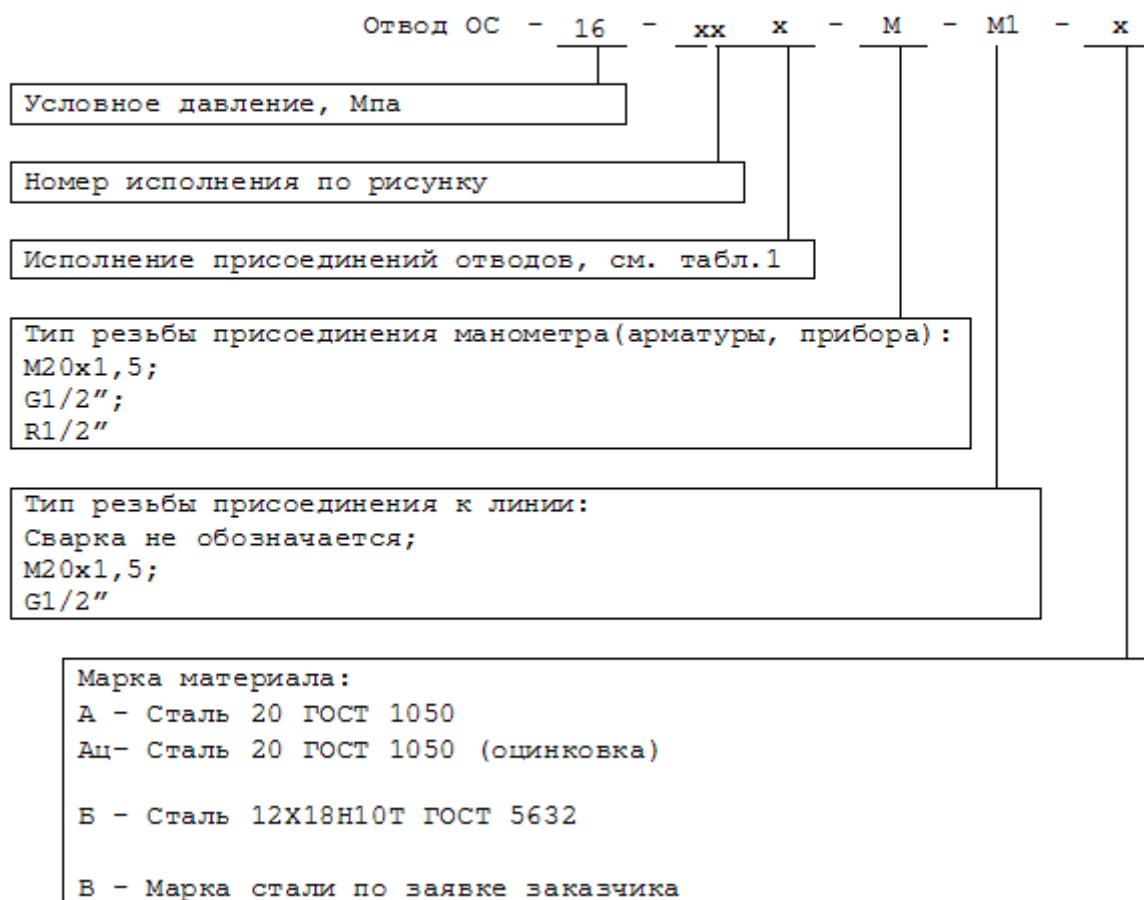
Отвод ОС - 16 - xx x - M - M1 - x

Условное давление, Мпа

Номер исполнения по рисунку

Исполнение присоединений отводов, см. табл.1

Тип резьбы присоединения манометра(арматуры, прибора):
M20x1,5;
G1/2";
R1/2"

Тип резьбы присоединения к линии:
Сварка не обозначается;
M20x1,5;
G1/2"

Марка материала:
А - Сталь 20 ГОСТ 1050
Ац- Сталь 20 ГОСТ 1050 (оцинковка)

Б - Сталь 12Х18Н10Т ГОСТ 5632

В - Марка стали по заявке заказчика